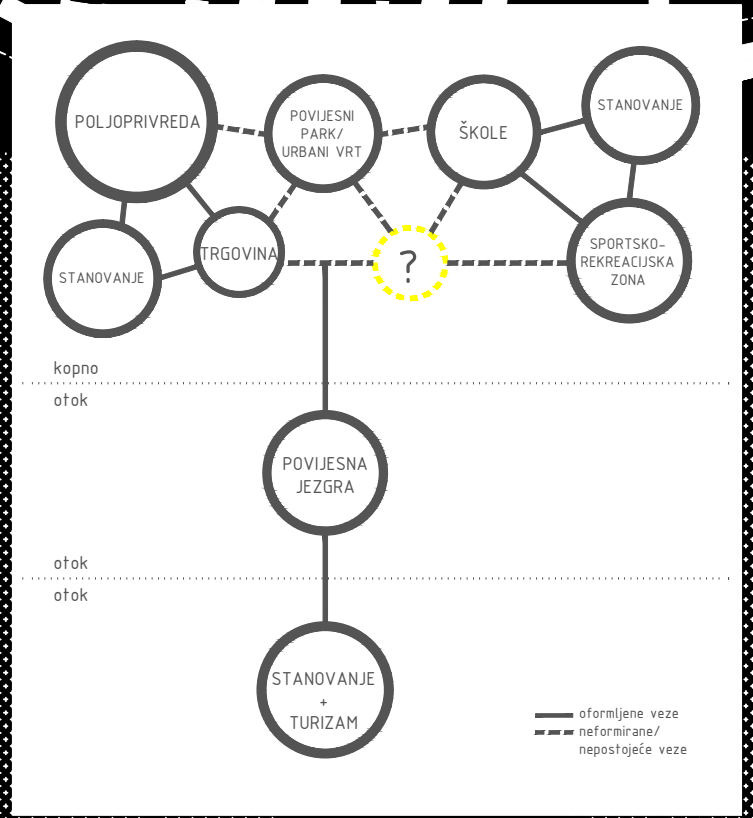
POLJOPRIVREDA

POVIJESNI PARK/ URBANI VRT

ŠKOLE

STANOVANJE

STANOVANJE

TRGOVINA

?

SPORTSKO-REKREACIJSKA ZONA

kopno

otok

POVIJESNA JEZGRA

otok

otok

STANOVANJE + TURIZAM

oformljene veze
neformirane/ nepostojeće veze